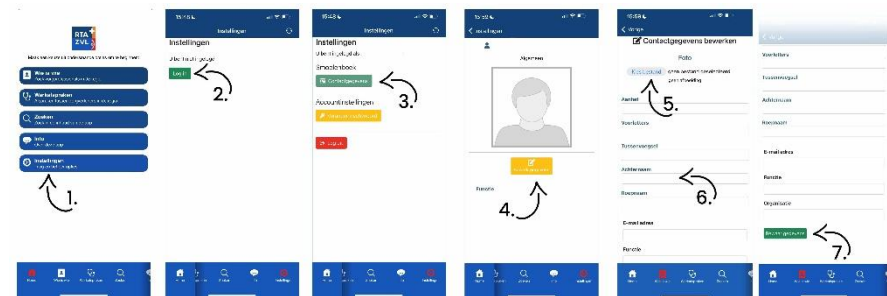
RTA
ZVL

Waarschuw
Werkinstructies
Zoeken
Info
Instellingen

1.

Instellingen
Log in

2.

Instellingen
Smoelenboek
Contactgegevens
Accountinstellingen
Uitloggen

3.

Algemeen
Functie

4.

Contactgegevens bewerken
Foto
Bestand kiezen
Aanhef
Voorletters
Tussenvoegsel
Achternaam
Roepnaam
E-mailadres
Functie

5.

6.

Voorletters
Tussenvoegsel
Achternaam
Roepnaam
E-mailadres
Functie
Organisatie

7.